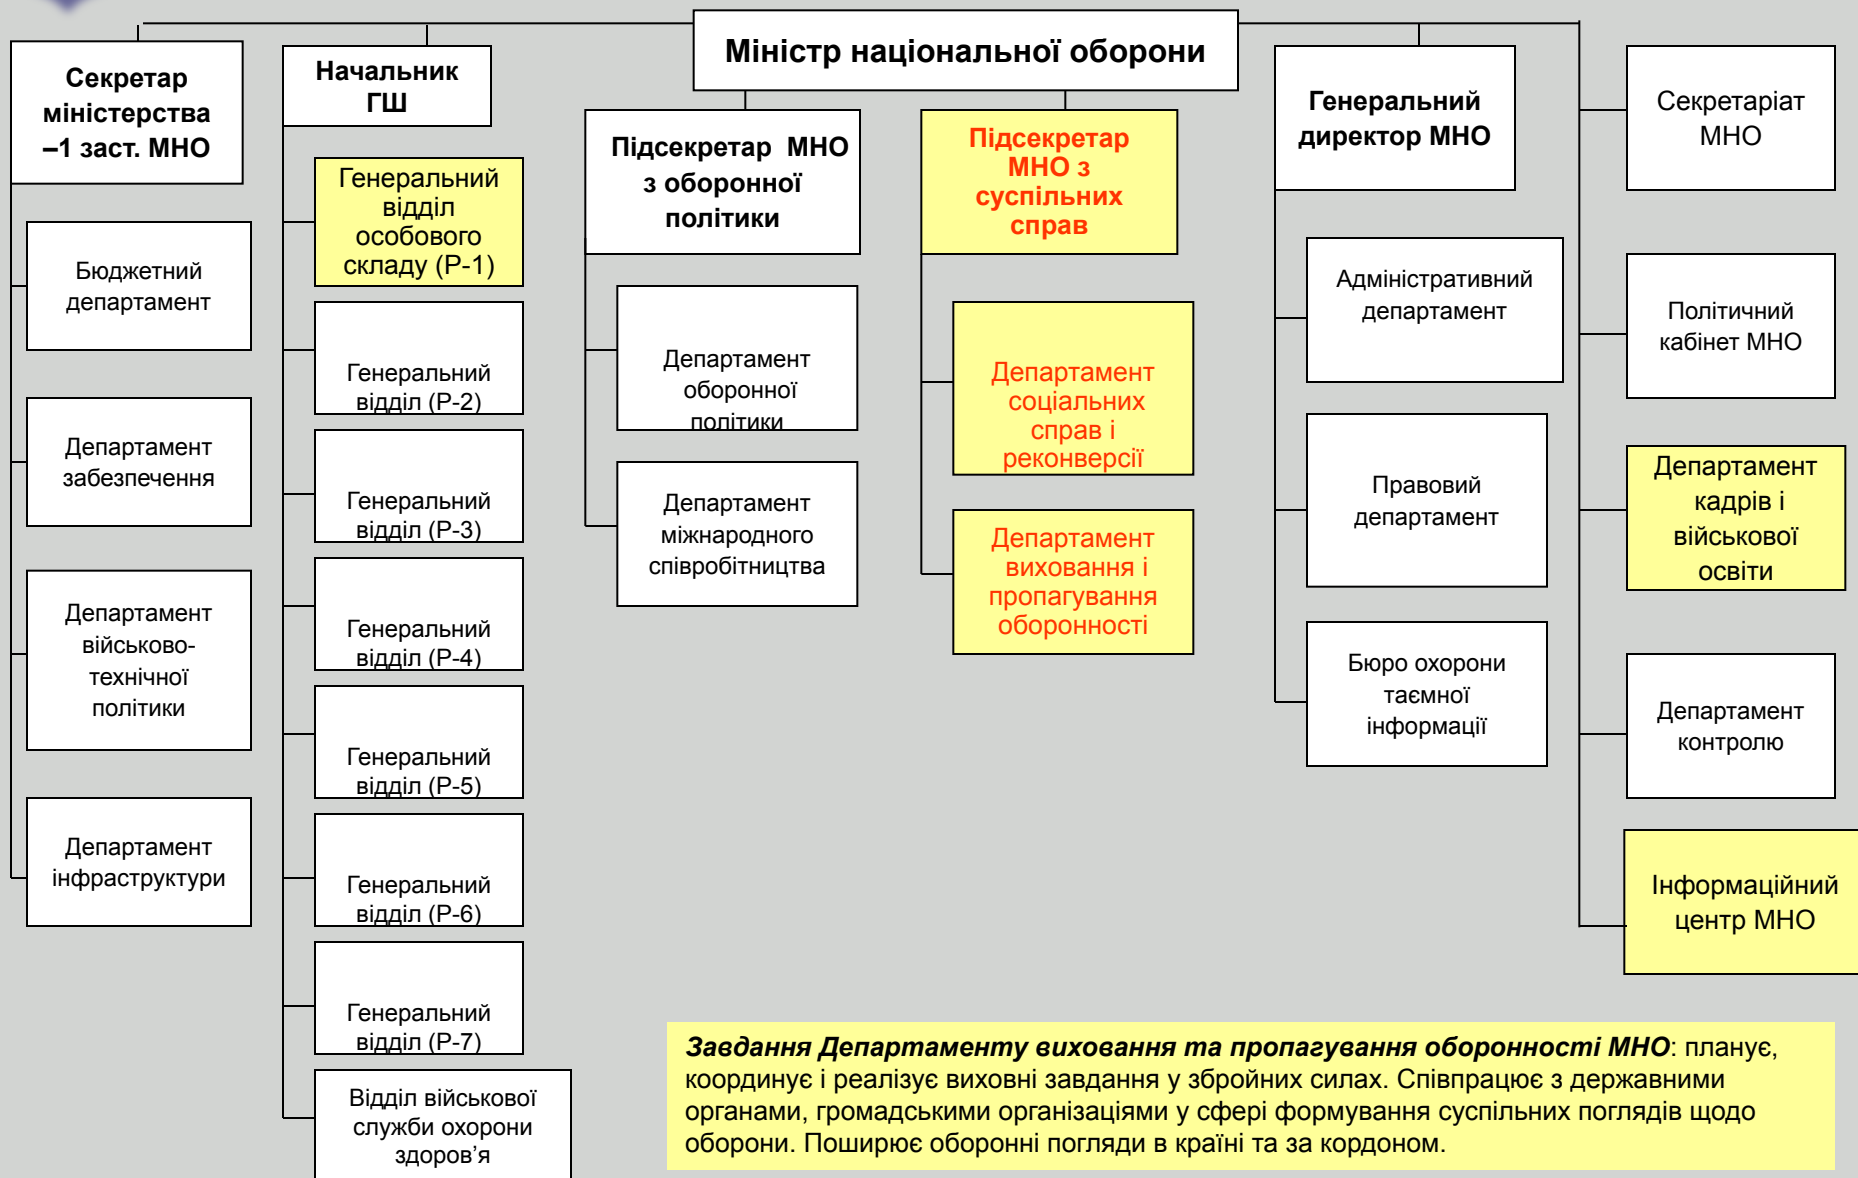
Міністр національної оборони

Секретар міністерства –1 заст. МНО

Бюджетний департамент

Департамент забезпечення

Департамент військово-технічної політики

Департамент інфраструктури

Начальник ГШ

Генеральний відділ особового складу (Р-1)

Генеральний відділ (Р-2)

Генеральний відділ (Р-3)

Генеральний відділ (Р-4)

Генеральний відділ (Р-5)

Генеральний відділ (Р-6)

Генеральний відділ (Р-7)

Відділ військової служби охорони здоров'я

Підсекретар МНО з оборонної політики

Департамент оборонної політики

Департамент міжнародного співробітництва

Підсекретар МНО з суспільних справ

Департамент соціальних справ і реконверсії

Департамент виховання і пропагування обороності

Генеральний директор МНО

Адміністративний департамент

Правовий департамент

Бюро охорони таємної інформації

Секретаріат МНО

Політичний кабінет МНО

Департамент кадрів і військової освіти

Департамент контролю

Інформаційний центр МНО

*Завдання Департаменту виховання та пропагування оборонності МНО*: планує, координує і реалізує виховні завдання у збройних силах. Співпрацює з державними органами, громадськими організаціями у сфері формування суспільних поглядів щодо оборони. Поширює оборонні погляди в країні та за кордоном.